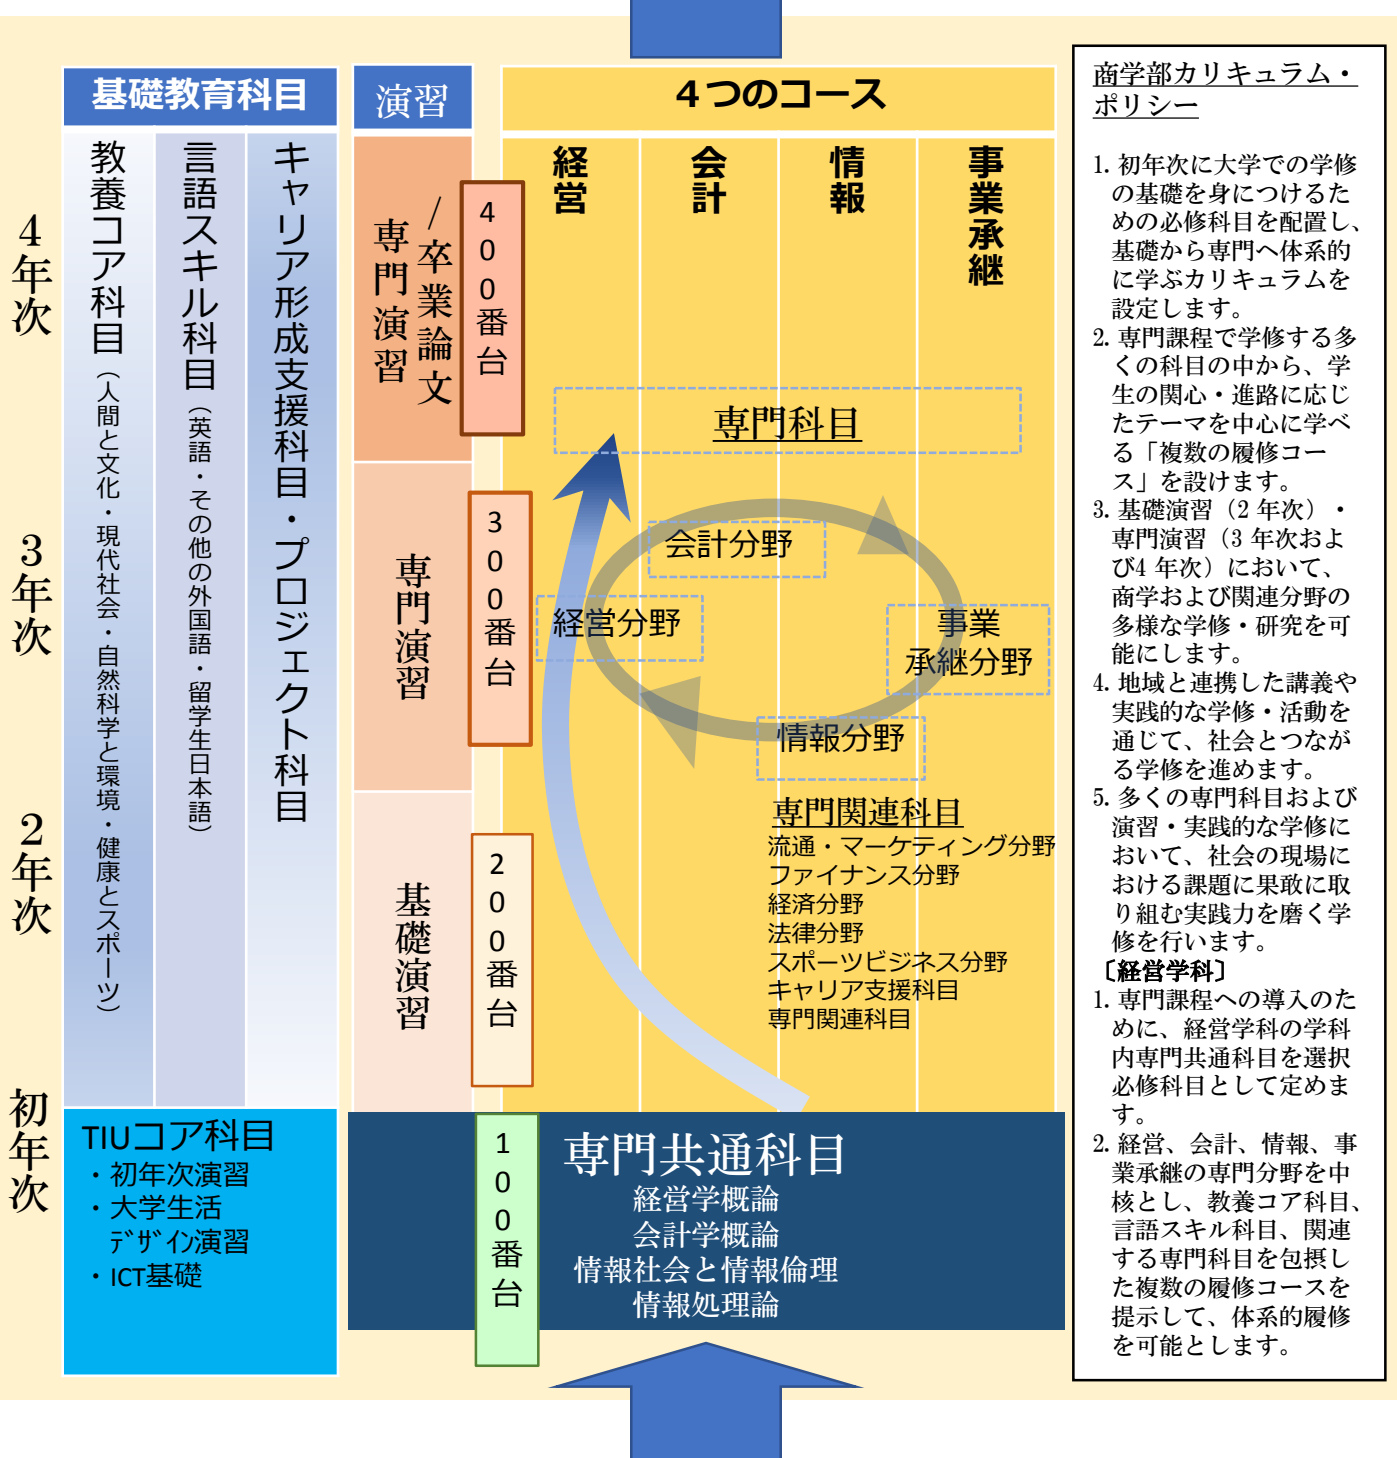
4年次

3年次

2年次

初年次

基礎教育科目

教養コア科目（人間と文化・現代社会・自然科学と環境・健康とスポーツ）

言語スキル科目（英語・その他の外国語・留学生日本語）

キャリア形成支援科目・プロジェクト科目

TIUコア科目
・初年次演習
・大学生活デザイン演習
・ICT基礎

演習

専門演習／卒業論文

400番台

専門演習

300番台

基礎演習

200番台

100番台

4つのコース

経営

会計

情報

事業承継

専門科目

会計分野

経営分野

事業承継分野

情報分野

専門関連科目
流通・マーケティング分野
ファイナンス分野
経済分野
法律分野
スポーツビジネス分野
キャリア支援科目
専門関連科目

専門共通科目
経営学概論
会計学概論
情報社会と情報倫理
情報処理論

商学部カリキュラム・ポリシー

1. 初年次に大学での学修の基礎を身につけるための必修科目を配置し、基礎から専門へ体系的に学ぶカリキュラムを設定します。
2. 専門課程で学修する多くの科目の中から、学生の関心・進路に応じたテーマを中心に学べる「複数の履修コース」を設けます。
3. 基礎演習（2年次）・専門演習（3年次および4年次）において、商学および関連分野の多様な学修・研究を可能にします。
4. 地域と連携した講義や実践的な学修・活動を通じて、社会とつながる学修を進めます。
5. 多くの専門科目および演習・実践的な学修において、社会の現場における課題に果敢に取り組む実践力を磨く学修を行います。
〔経営学科〕
1. 専門課程への導入のために、経営学科の学科内専門共通科目を選択必修科目として定めます。
2. 経営、会計、情報、事業承継の専門分野を中核とし、教養コア科目、言語スキル科目、関連する専門科目を包摂した複数の履修コースを提示して、体系的履修を可能とします。